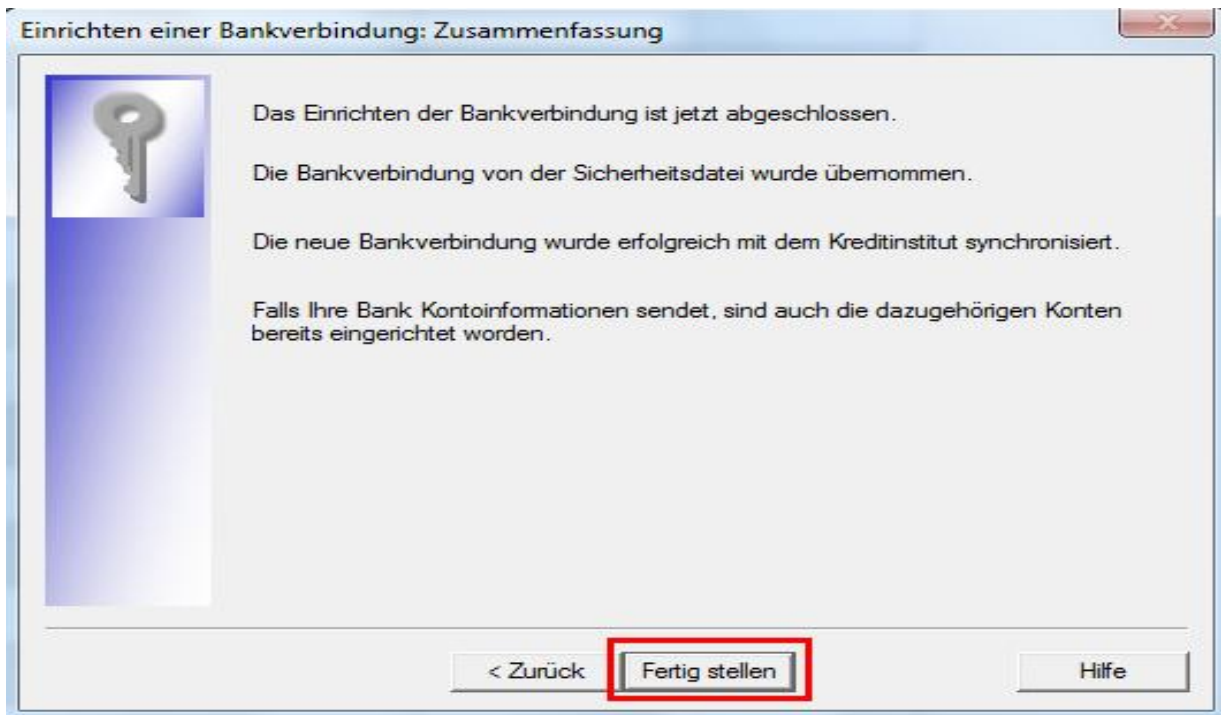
Einrichten einer Bankverbindung: Zusammenfassung

Das Einrichten der Bankverbindung ist jetzt abgeschlossen.

Die Bankverbindung von der Sicherheitsdatei wurde übernommen.

Die neue Bankverbindung wurde erfolgreich mit dem Kreditinstitut synchronisiert.

Falls Ihre Bank Kontoinformationen sendet, sind auch die dazugehörigen Konten bereits eingerichtet worden.

< Zurück

Fertig stellen

Hilfe